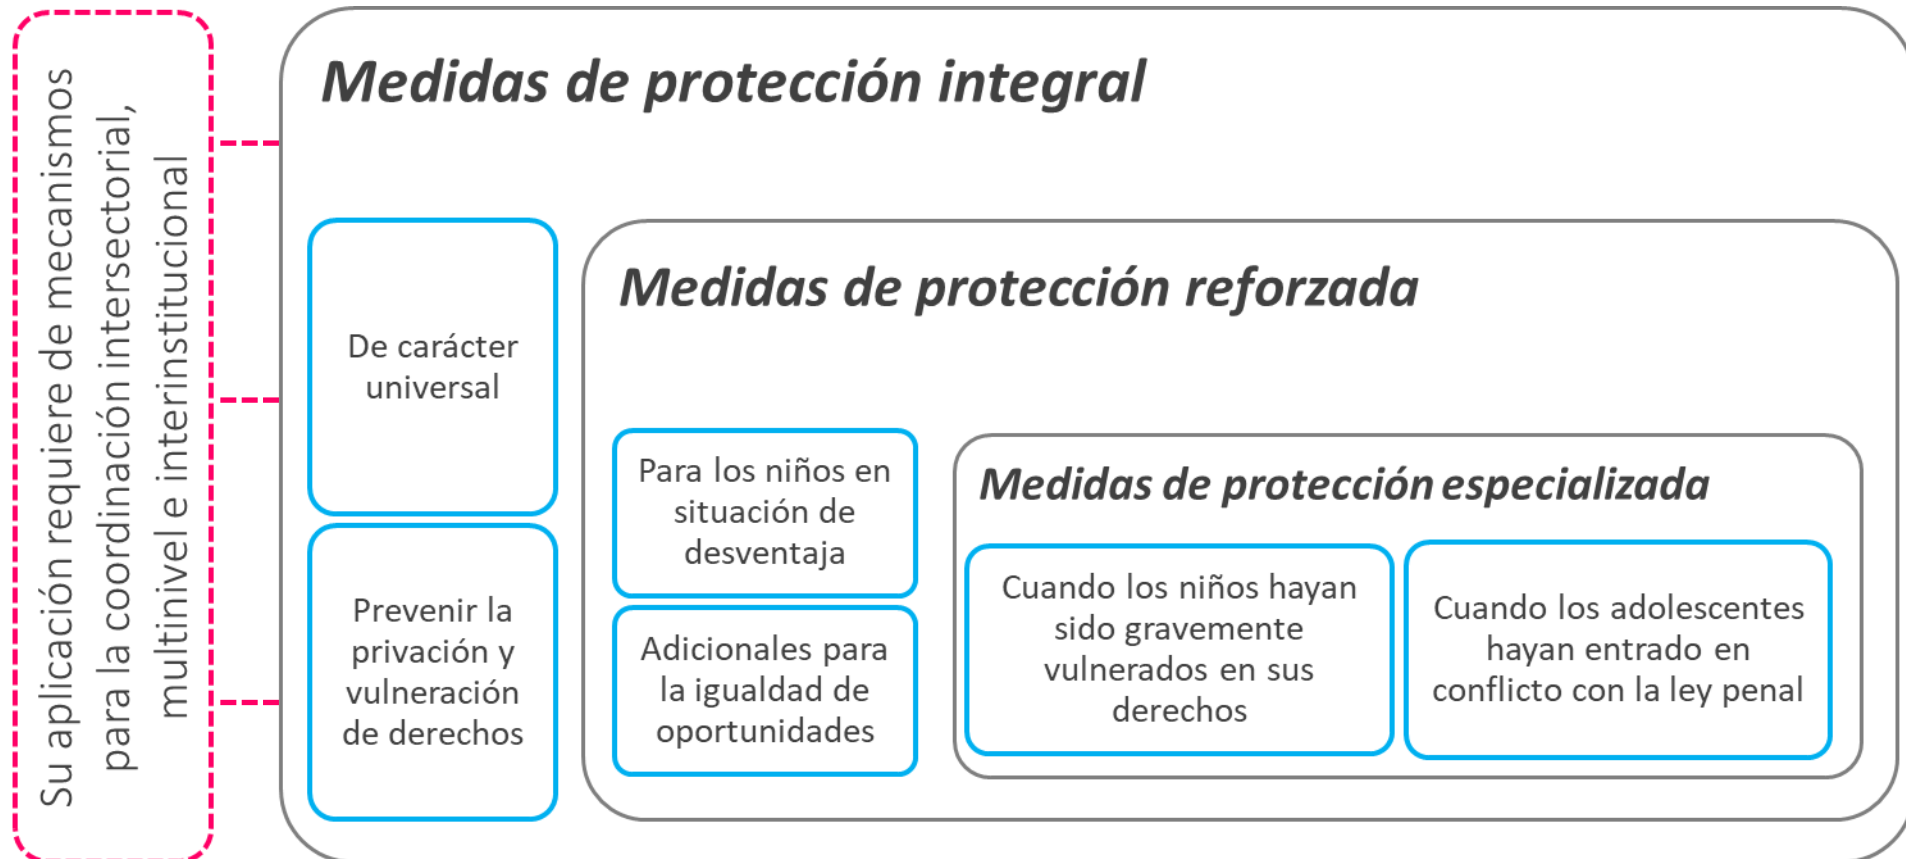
Su aplicación requiere de mecanismos para la coordinación intersectorial, multinivel e interinstitucional

Medidas de protección integral

De carácter universal

Prevenir la privación y vulneración de derechos

Medidas de protección reforzada

Para los niños en situación de desventaja

Adicionales para la igualdad de oportunidades

Medidas de protección especializada

Cuando los niños hayan sido gravemente vulnerados en sus derechos

Cuando los adolescentes hayan entrado en conflicto con la ley penal